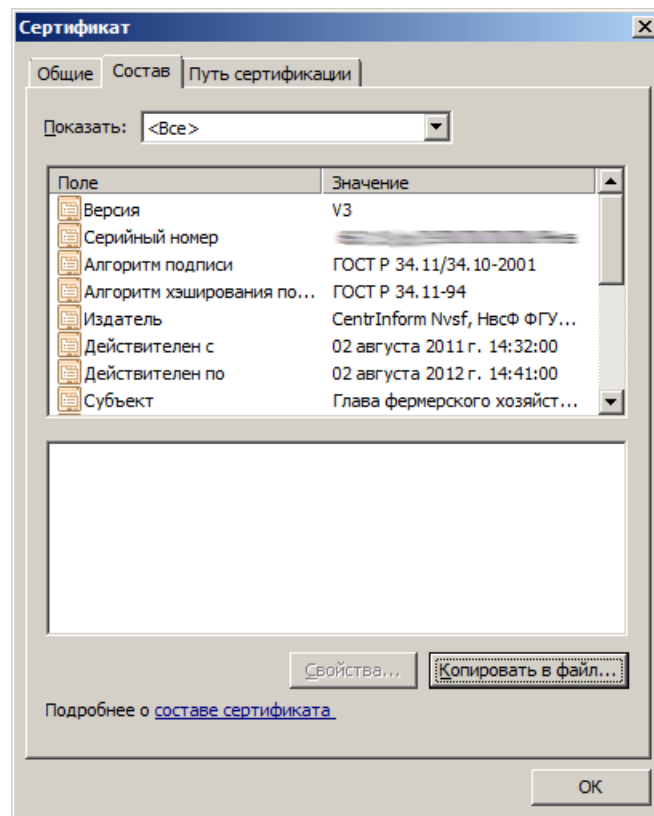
Сертификат

Общие | Состав | Путь сертификации

Показать: <Все>

| Поле | Значение |
|---|---|
| Версия | V3 |
| Серийный номер | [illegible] |
| Алгоритм подписи | ГОСТ Р 34.11/34.10-2001 |
| Алгоритм хэширования по... | ГОСТ Р 34.11-94 |
| Издатель | CentrInform Nvsf, НвсФ ФГУ... |
| Действителен с | 02 августа 2011 г. 14:32:00 |
| Действителен по | 02 августа 2012 г. 14:41:00 |
| Субъект | Глава фермерского хозяйст... |

Свойства... | Копировать в файл...

Подробнее о составе сертификата

ОК